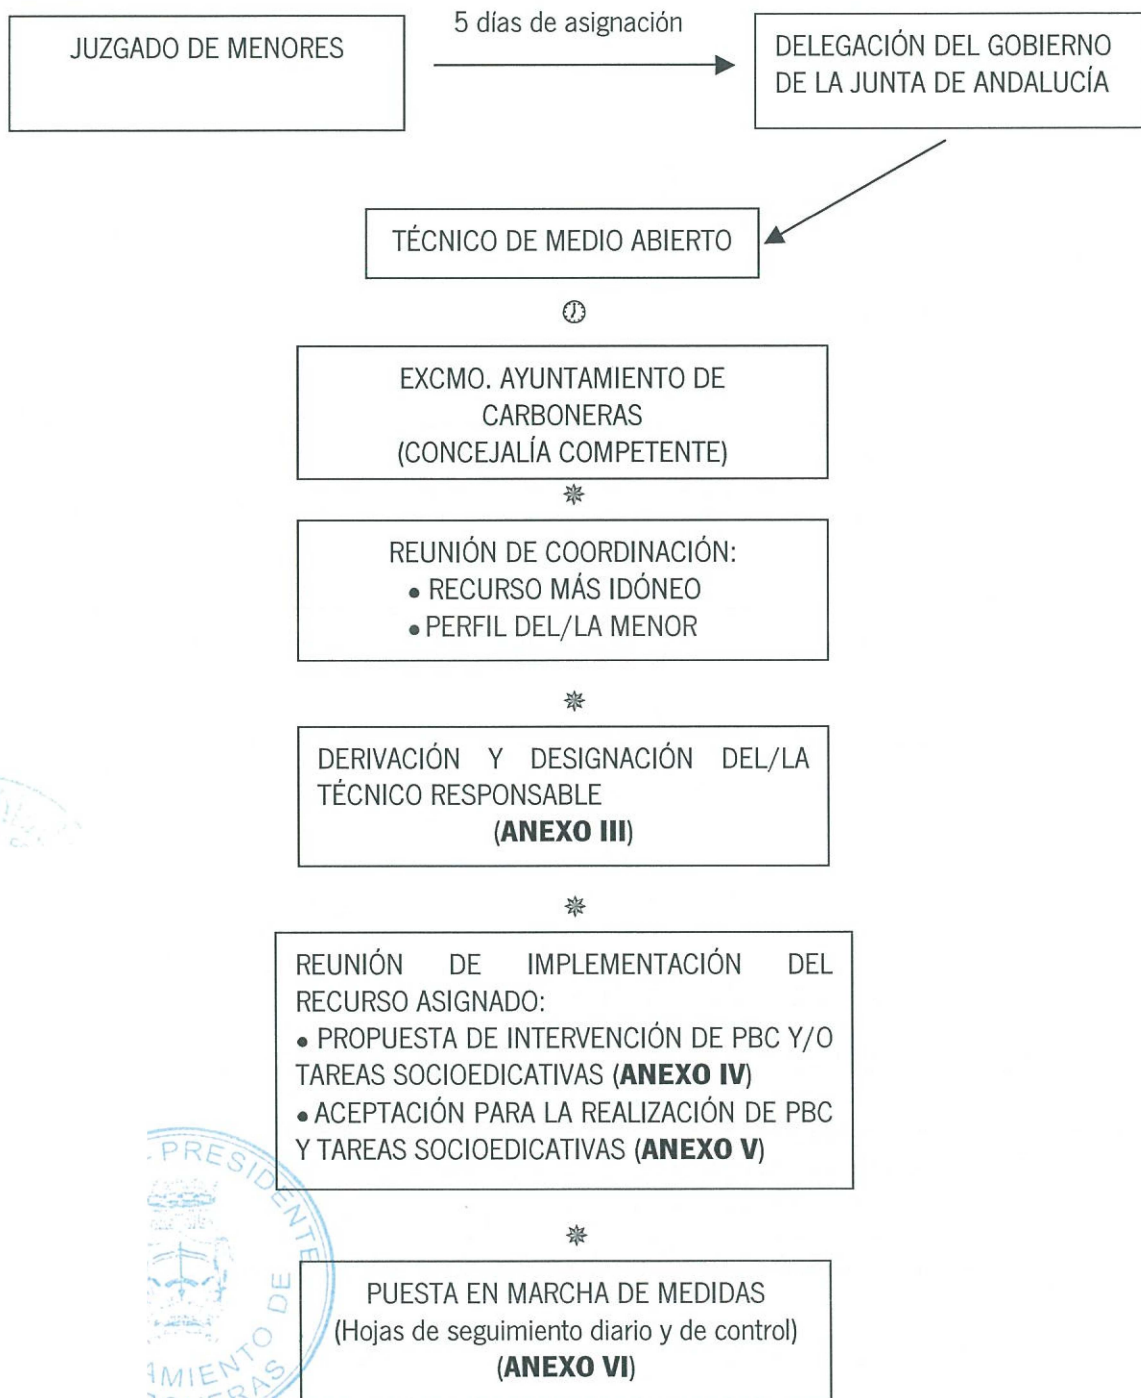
JUZGADO DE MENORES

5 días de asignación

DELEGACIÓN DEL GOBIERNO DE LA JUNTA DE ANDALUCÍA

TÉCNICO DE MEDIO ABIERTO

EXCMO. AYUNTAMIENTO DE CARBONERAS (CONCEJALÍA COMPETENTE)

REUNIÓN DE COORDINACIÓN:
• RECURSO MÁS IDÓNEO
• PERFIL DEL/LA MENOR

DERIVACIÓN Y DESIGNACIÓN DEL/LA TÉCNICO RESPONSABLE
(**ANEXO III**)

REUNIÓN DE IMPLEMENTACIÓN DEL RECURSO ASIGNADO:
• PROPUESTA DE INTERVENCIÓN DE PBC Y/O TAREAS SOCIOEDICATIVAS (**ANEXO IV**)
• ACEPTACIÓN PARA LA REALIZACIÓN DE PBC Y TAREAS SOCIOEDICATIVAS (**ANEXO V**)

PUESTA EN MARCHA DE MEDIDAS
(Hojas de seguimiento diario y de control)
(**ANEXO VI**)

PRESIDENTE
AMIENTO DE
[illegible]ERAS